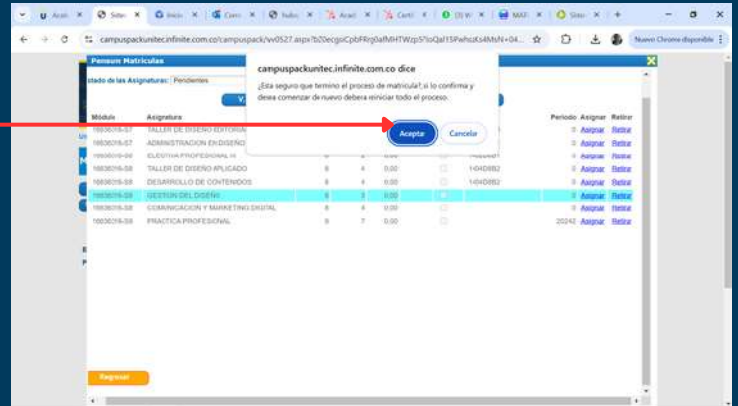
Acad | Siten | Inicio | Cam | Subs | Acad | Certi | (3) W | MAT | Sitem

campuspackunitec.infinite.com.co/campuspack/vv0527.aspx?b20ecgoCpbFRrg0afMHTWzp5?loQal15Pwhszks4MsN+04...

Nuevo Chrome disponible

Pensum Matriculas

Estado de las Asignaturas: Pendientes

campuspackunitec.infinite.com.co dice

¿Esta seguro que termino el proceso de matricula?,si lo confirma y desea comenzar de nuevo debera eniciar todo el proceso.

Aceptar Cancelar

| Módulo | Asignatura | | | | | | Periodo | Asignar | Retirar |
|---|---|---|---|---|---|---|---|---|---|
| 16636016-S7 | TALLER DE DISEÑO EDITORIAL | | | | | | 0 | Asignar | Retirar |
| 16636016-S7 | ADMINISTRACION EN DISEÑO | | | | | | 0 | Asignar | Retirar |
| 16636016-S8 | ELECTIVA PROFESIONAL III | | | | | | 0 | Asignar | Retirar |
| 16636016-S8 | TALLER DE DISEÑO APLICADO | 8 | 4 | 0.00 | | 1-04D8B2 | 0 | Asignar | Retirar |
| 16636016-S8 | DESARROLLO DE CONTENIDOS | 8 | 4 | 0.00 | | 1-04D8B2 | 0 | Asignar | Retirar |
| 16636016-S8 | GESTION DEL DISEÑO | 8 | 3 | 0.00 | | | 0 | Asignar | Retirar |
| 16636016-S8 | COMUNICACION Y MARKETING DIGITAL | 8 | 4 | 0.00 | | | 0 | Asignar | Retirar |
| 16636016-S8 | PRACTICA PROFESIONAL | 8 | 7 | 0.00 | | | 20242 | Asignar | Retirar |

Regresar